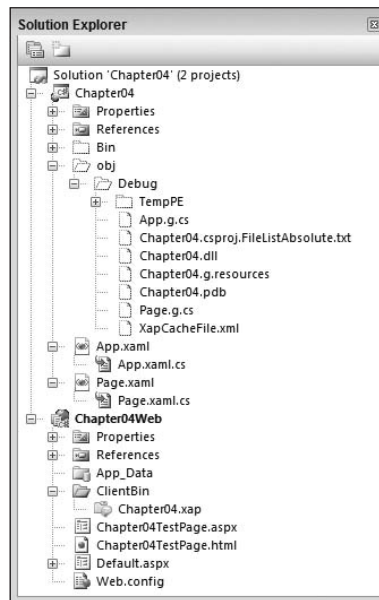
Solution Explorer

Solution 'Chapter04' (2 projects)
Chapter04
Properties
References
Bin
obj
Debug
TempPE
App.g.cs
Chapter04.csproj.FileListAbsolute.txt
Chapter04.dll
Chapter04.g.resources
Chapter04.pdb
Page.g.cs
XapCacheFile.xml
App.xaml
App.xaml.cs
Page.xaml
Page.xaml.cs
Chapter04Web
Properties
References
App_Data
ClientBin
Chapter04.xap
Chapter04TestPage.aspx
Chapter04TestPage.html
Default.aspx
Web.config